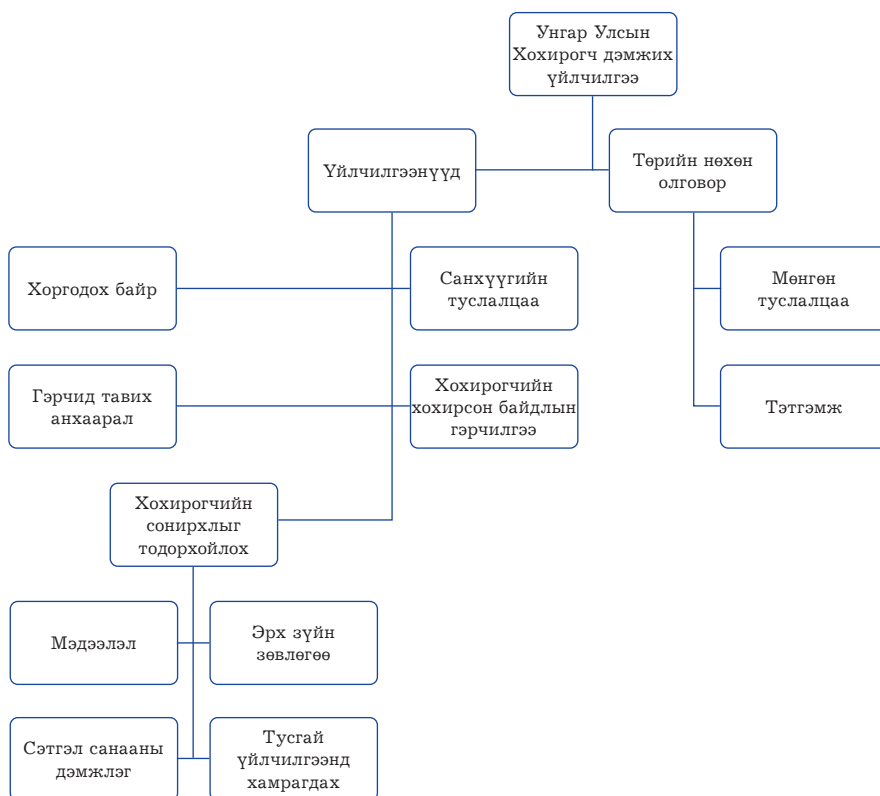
Унгар Улсын Хохирогч дэмжих үйлчилгээ

Үйлчилгээнүүд

Төрийн нөхөн олговор

Хоргодох байр

Санхүүгийн туслалцаа

Мөнгөн туслалцаа

Гэрчид тавих анхаарал

Хохирогчийн хохирсон байдлын гэрчилгээ

Тэтгэмж

Хохирогчийн сонирхлыг тодорхойлох

Мэдээлэл

Эрх зүйн зөвлөгөө

Сэтгэл санааны дэмжлэг

Тусгай үйлчилгээнд хамрагдах